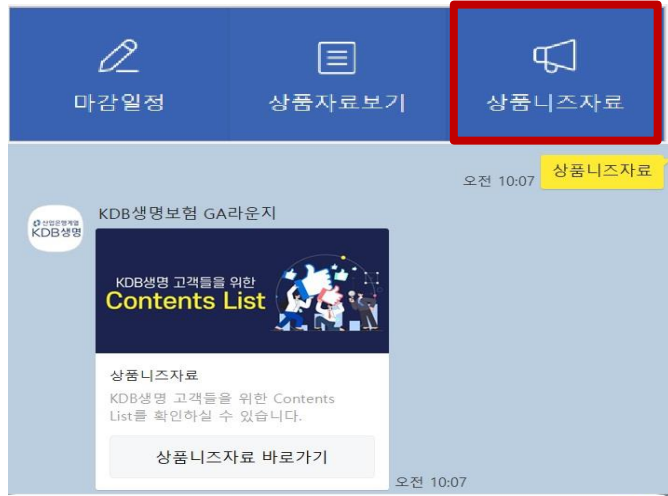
마감일정

상품자료보기

상품니즈자료

오전 10:07

상품니즈자료

산업은행계열
KDB생명

KDB생명보험 GA라운지

KDB생명 고객들을 위한
Contents List

상품니즈자료

KDB생명 고객들을 위한 Contents List를 확인하실 수 있습니다.

상품니즈자료 바로가기

오전 10:07